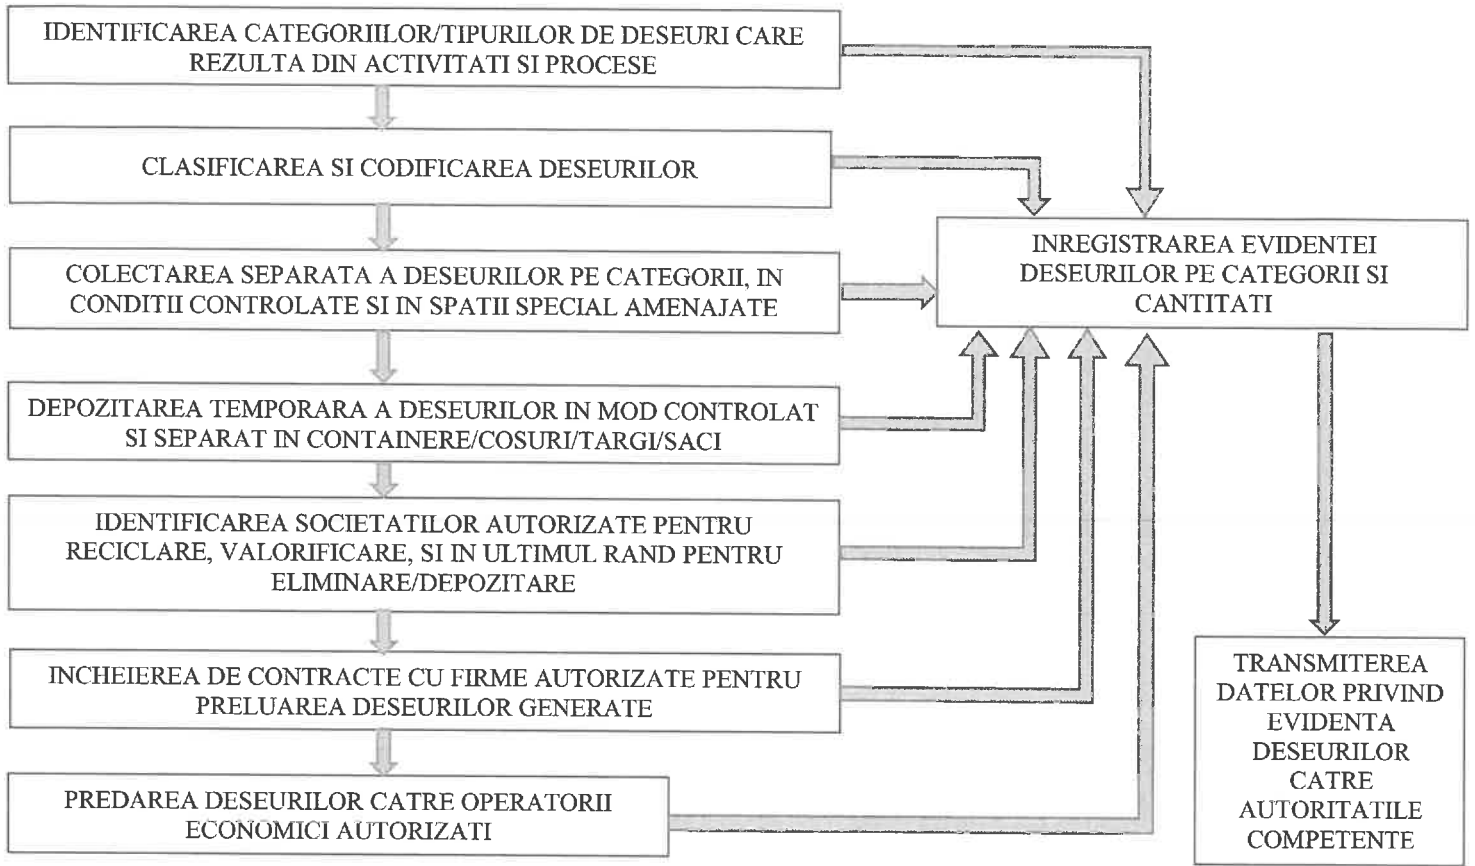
IDENTIFICAREA CATEGORIILOR/TIPURILOR DE DESEURI CARE REZULTA DIN ACTIVITATI SI PROCESE

CLASIFICAREA SI CODIFICAREA DESEURILOR

COLECTAREA SEPARATA A DESEURILOR PE CATEGORII, IN CONDITII CONTROLATE SI IN SPATII SPECIAL AMENAJATE

DEPOZITAREA TEMPORARA A DESEURILOR IN MOD CONTROLAT SI SEPARAT IN CONTAINERE/COSURI/TARGI/SACI

IDENTIFICAREA SOCIETATILOR AUTORIZATE PENTRU RECICLARE, VALORIFICARE, SI IN ULTIMUL RAND PENTRU ELIMINARE/DEPOZITARE

INCHEIEREA DE CONTRACTE CU FIRME AUTORIZATE PENTRU PRELUAREA DESEURILOR GENERATE

PREDAREA DESEURILOR CATRE OPERATORII ECONOMICI AUTORIZATI

INREGISTRAREA EVIDENTEI DESEURILOR PE CATEGORII SI CANTITATI

TRANSMITEREA DATELOR PRIVIND EVIDENTA DESEURILOR CATRE AUTORITATILE COMPETENTE